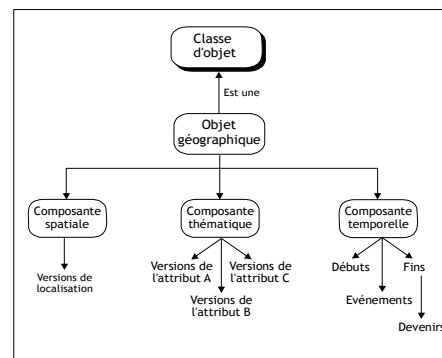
Classe d'objet

Est une

Objet géographique

Composante spatiale

Composante thématique

Composante temporelle

Versions de localisation

Versions de l'attribut A

Versions de l'attribut C

Versions de l'attribut B

Débuts

Fins

Evénements

Devenirs